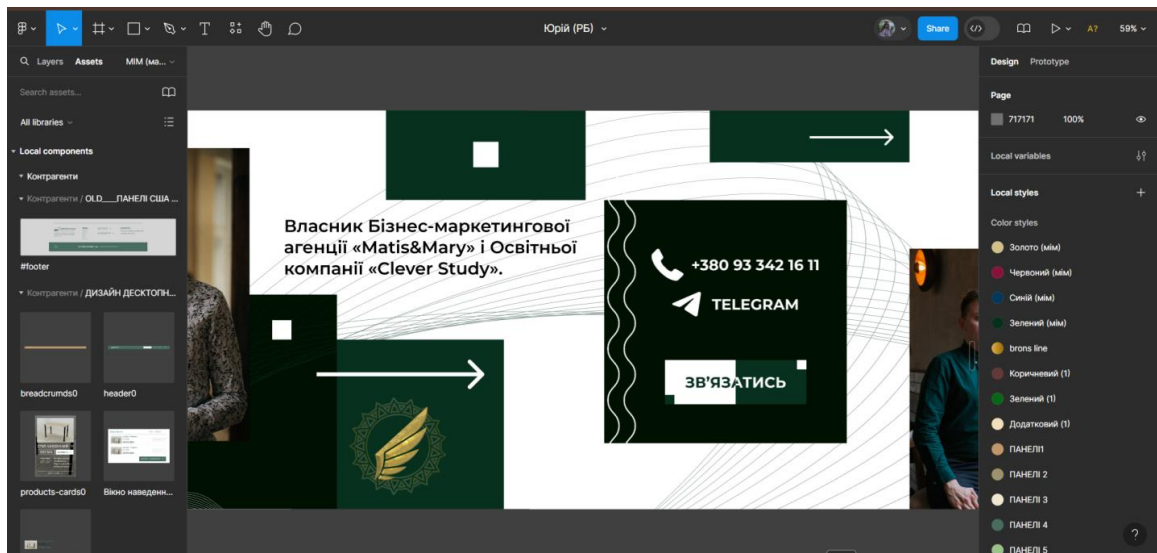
Юрій (РБ)

Share

59%

Layers Assets

MIM (ма...

Search assets...

All libraries

Local components

Контрагенти

Контрагенти / OLD___ПАНЕЛІ США ...

#footer

Контрагенти / ДИЗАЙН ДЕСКТОПН...

breadcrumds0

header0

products-cards0

Вікно наведенн...

Власник Бізнес-маркетингової агенції «Matis&Mary» і Освітньої компанії «Clever Study».

+380 93 342 16 11

TELEGRAM

ЗВ'ЯЗАТИСЬ

Design Prototype

Page

717171 100%

Local variables

Local styles

Color styles

Золото (мім)

Червоний (мім)

Синій (мім)

Зелений (мім)

brons line

Коричневий (1)

Зелений (1)

Додатковий (1)

ПАНЕЛІ1

ПАНЕЛІ 2

ПАНЕЛІ 3

ПАНЕЛІ 4

ПАНЕЛІ 5

?